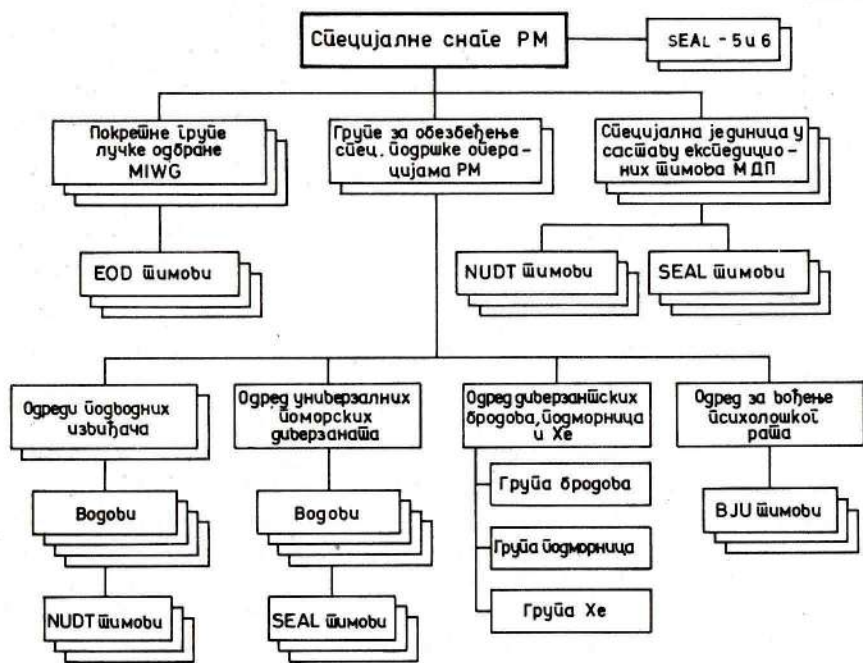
Сӣецијалне снаӷе РМ

SEAL - 5 и 6

Покреӣне ӷруӣе лучке одбране MIWG

Груӣе за обезбеђење сӣец. ӣодршке оӣерацијама РМ

Сӣецијална јединица у сасӣаву ексӣедиционих ӣимова МДП

EOD ӣимови

NUDT ӣимови

SEAL ӣимови

Одреди ӣодводних извиђача

Водови

NUDT ӣимови

Одред универзалних ӣоморских диверзанаӣа

Водови

SEAL ӣимови

Одред диверзанӣских бродова, ӣодморница и Хе

Груӣа бродова

Груӣа ӣодморница

Груӣа Хе

Одред за вођење ӣсихолошкоӷ раӣа

BJU ӣимови